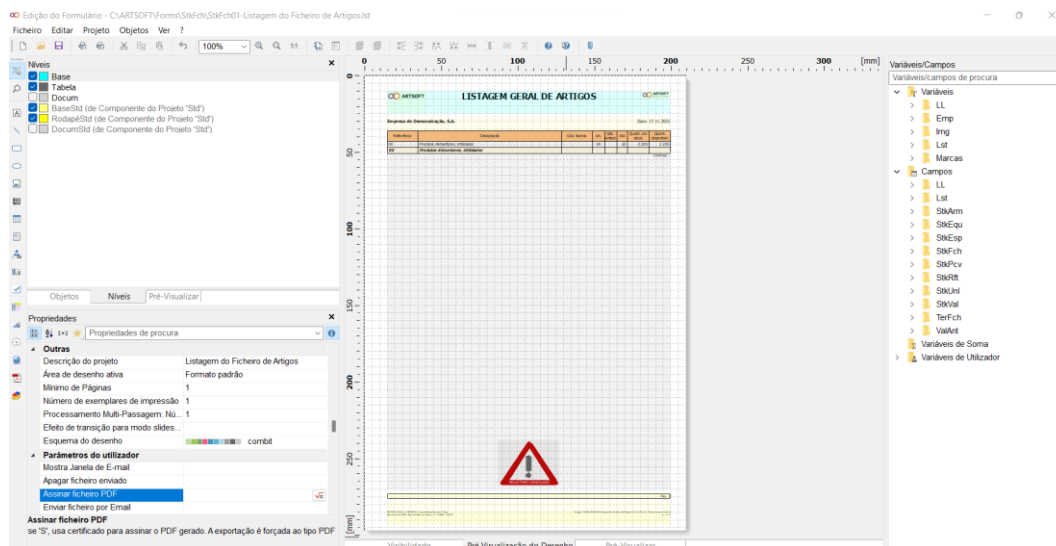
Edição do Formulário - C:\ARTSOFT\Forms\StkFch\StkFch01-Listagem do Ficheiro de Artigos.lst

Ficheiro Editar Projeto Objetos Ver ?

100%

Níveis
Base
Tabela
Docum
BaseStd (de Componente do Projeto 'Std')
RodapéStd (de Componente do Projeto 'Std')
DocumStd (de Componente do Projeto 'Std')

Objetos Níveis Pré-Visualizar

Propriedades
Propriedades de procura

Outras
| | |
|---|---|
| Descrição do projeto | Listagem do Ficheiro de Artigos |
| Área de desenho ativa | Formato padrão |
| Mínimo de Páginas | 1 |
| Número de exemplares de impressão | 1 |
| Processamento Multi-Passagem: Nú... | 1 |
| Efeito de transição para modo slides... | |
| Esquema do desenho | combit |

Parâmetros do utilizador
| |
|---|
| Mostra Janela de E-mail |
| Apagar ficheiro enviado |
| Assinar ficheiro PDF |
| Enviar ficheiro por Email |

Assinar ficheiro PDF
se "S", usa certificado para assinar o PDF gerado. A exportação é forçada ao tipo PDF

0 50 100 150 200 250 300 [mm]

ARTSOFT LISTAGEM GERAL DE ARTIGOS ARTSOFT

Empresa de Demonstração, S.A.

Visibilidade Pré-Visualização do Desenho Pré-Visualizar

Variáveis/Campos
Variáveis/campos de procura
Variáveis
LL
Emp
Img
Lst
Marcas
Campos
LL
Lst
StkArm
StkEqu
StkEsp
StkFch
StkPcv
StkRft
StkUnl
StkVal
TerFch
ValAnt
Variáveis de Soma
Variáveis de Utilizador